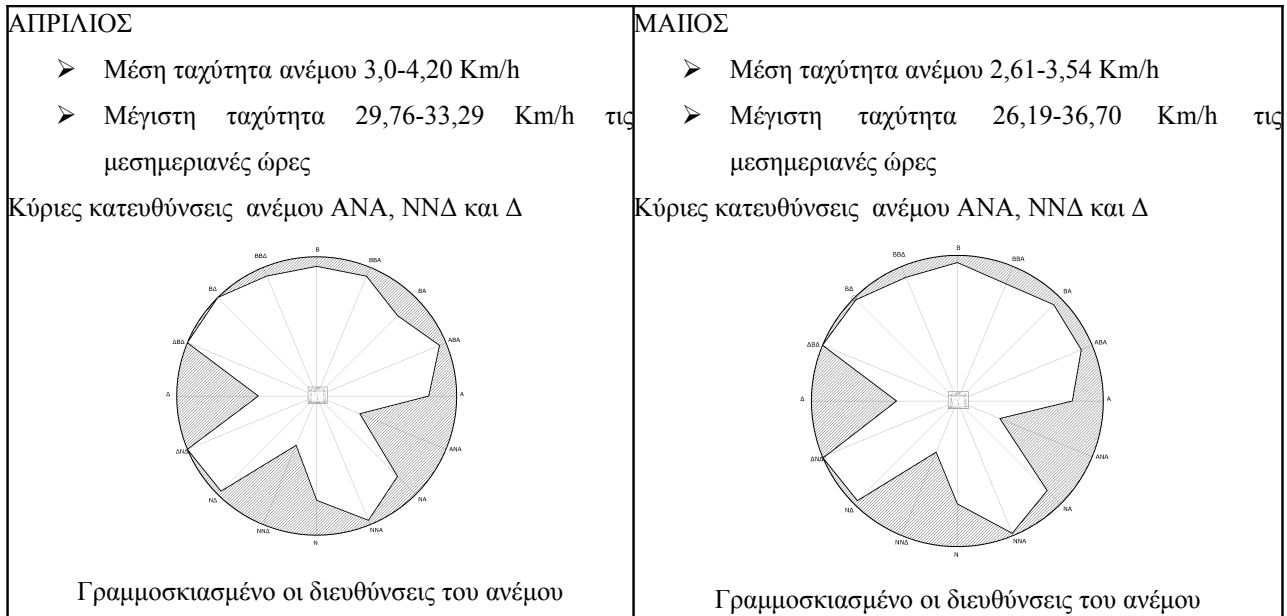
| ΑΠΡΙΛΙΟΣ | ΜΑΙΟΣ |
|---|---|
| ➢ Μέση ταχύτητα ανέμου 3,0-4,20 Km/h<br>➢ Μέγιστη ταχύτητα 29,76-33,29 Km/h τις μεσημεριανές ώρες<br>Κύριες κατευθύνσεις ανέμου ΑΝΑ, ΝΝΔ και Δ<br>Β ΒΒΑ ΒΑ ΑΒΑ Α ΑΝΑ ΝΑ ΝΝΑ Ν ΝΝΔ ΝΔ ΔΝΔ Δ ΔΒΔ ΒΔ ΒΒΔ<br>Γραμμοσκιασμένο οι διευθύνσεις του ανέμου | ➢ Μέση ταχύτητα ανέμου 2,61-3,54 Km/h<br>➢ Μέγιστη ταχύτητα 26,19-36,70 Km/h τις μεσημεριανές ώρες<br>Κύριες κατευθύνσεις ανέμου ΑΝΑ, ΝΝΔ και Δ<br>Β ΒΒΑ ΒΑ ΑΒΑ Α ΑΝΑ ΝΑ ΝΝΑ Ν ΝΝΔ ΝΔ ΔΝΔ Δ ΔΒΔ ΒΔ ΒΒΔ<br>Γραμμοσκιασμένο οι διευθύνσεις του ανέμου |